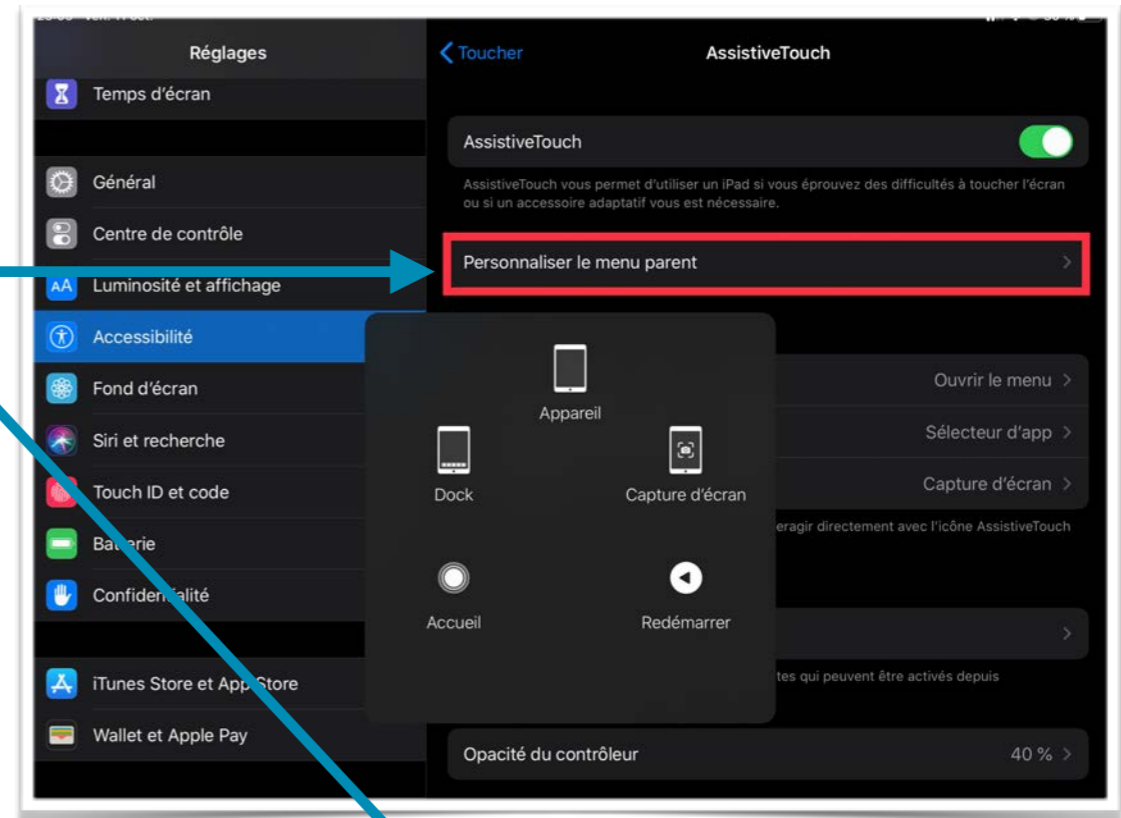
Réglages

Temps d'écran

Général

Centre de contrôle

Luminosité et affichage

Accessibilité

Fond d'écran

Siri et recherche

Touch ID et code

Ba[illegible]erie

Confiden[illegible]alité

iTunes Store et App Store

Wallet et Apple Pay

Toucher

AssistiveTouch

AssistiveTouch

AssistiveTouch vous permet d'utiliser un iPad si vous éprouvez des difficultés à toucher l'écran ou si un accessoire adaptatif vous est nécessaire.

Personnaliser le menu parent

Ouvrir le menu

Sélecteur d'app

Capture d'écran

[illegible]eragir directement avec l'icône AssistiveTouch

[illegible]tes qui peuvent être activés depuis

Opacité du contrôleur

40 %

Appareil

Dock

Capture d'écran

Accueil

Redémarrer